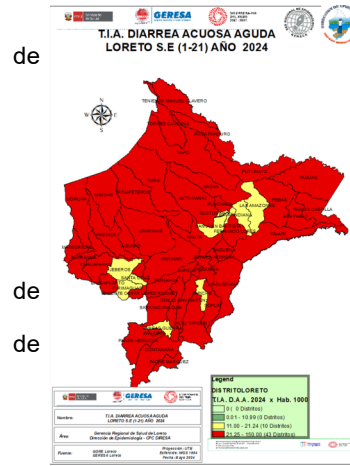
de

GERESA

T.I.A. DIARREA ACUOSA AGUDA
LORETO S.E (1-21) AÑO 2024

TENIENTE MANUEL CLAVERO

de

de

Legend
DISTRITOLORETO
T.I.A. D.A.A. 2024 x Hab. 1000
0 ( 0 Distritos)
0.01 - 10.99 (0 Distritos)
11.00 - 21.24 (10 Distritos)
21.25 - 150.00 (43 Distritos)

| Nombre: | T.I.A. DIARREA ACUOSA AGUDA LORETO S.E (1-21) AÑO 2024 |
|---|---|
| Área: | Gerencia Regional de Salud de Loreto Dirección de Epidemiología - CPC DIRESA |
| Fuente: | SDWE Loreto GERESA Loreto |